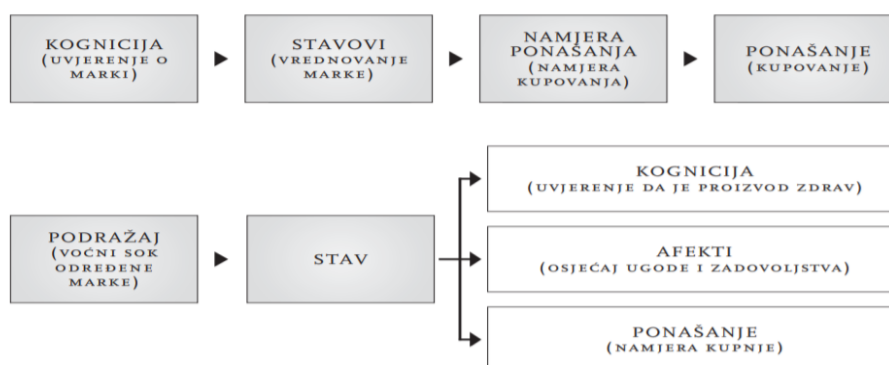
KOGNICIJA (UVJERENJE O MARKI)

STAVOVI (VREDNOVANJE MARKE)

NAMJERA PONAŠANJA (NAMJERA KUPOVANJA)

PONAŠANJE (KUPOVANJE)

PODRAŽAJ (VOĆNI SOK ODREĐENE MARKE)

STAV

KOGNICIJA (UVJERENJE DA JE PROIZVOD ZDRAV)

AFEKTI (OSJEĆAJ UGODE I ZADOVOLJSTVA)

PONAŠANJE (NAMJERA KUPNJE)